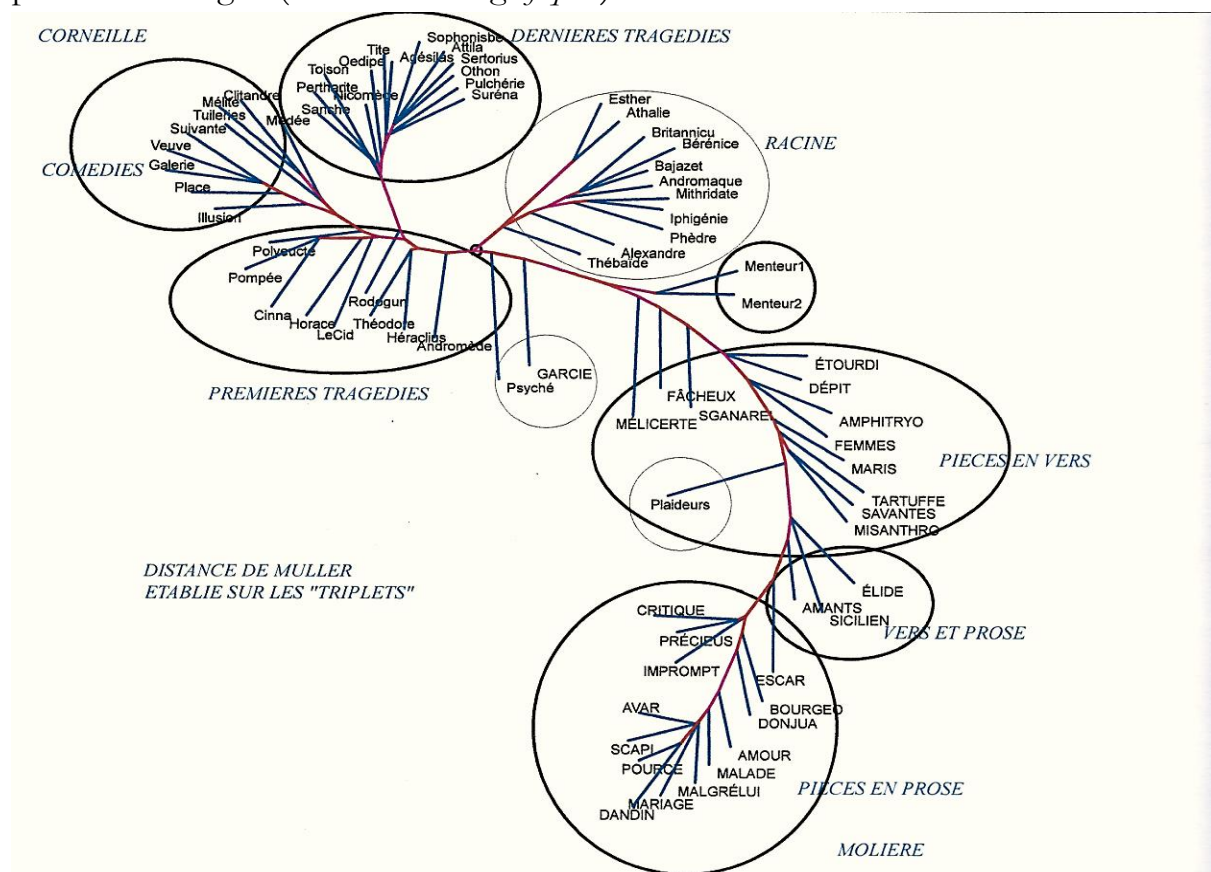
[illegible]

CORNEILLE

DERNIERES TRAGEDIES

Sophonisbe
Tite
Attila
Agésilas
Sertorius
Oedipe
Othon
Tojson
Pulchérie
Pertharite
Suréna
Nicomède
Sanche

Clitandre
Mélite
Tuileries
Médée
Suivante
Veuve
Galerie
Place
Illusion

COMEDIES

Esther
Athalie
Britannicu
Bérénice
Bajazet
Andromaque
Mithridate
Iphigénie
Phèdre
Alexandre
Thébaïde

RACINE

Polyeucte
Pompée
Cinna
Horace
LeCid
Rodogun
Théodore
Héraclius
Andromède

PREMIERES TRAGEDIES

GARCIE
Psyché

Menteur1
Menteur2

ÉTOURDI
DÉPIT
AMPHITRYO
FEMMES
MARIS
TARTUFFE
SAVANTES
MISANTHRO
FÂCHEUX
MÉLICERTE
SGANAREL
Plaideurs

PIECES EN VERS

DISTANCE DE MULLER
ETABLIE SUR LES "TRIPLETS"

ÉLIDE
AMANTS
SICILIEN

VERS ET PROSE

CRITIQUE
PRÉCIEUS
IMPROMPT
ESCAR
BOURGEO
DONJUA
AVAR
SCAPI
POURCE
AMOUR
MALADE
MALGRÉLUI
MARIAGE
DANDIN

PIECES EN PROSE

MOLIERE